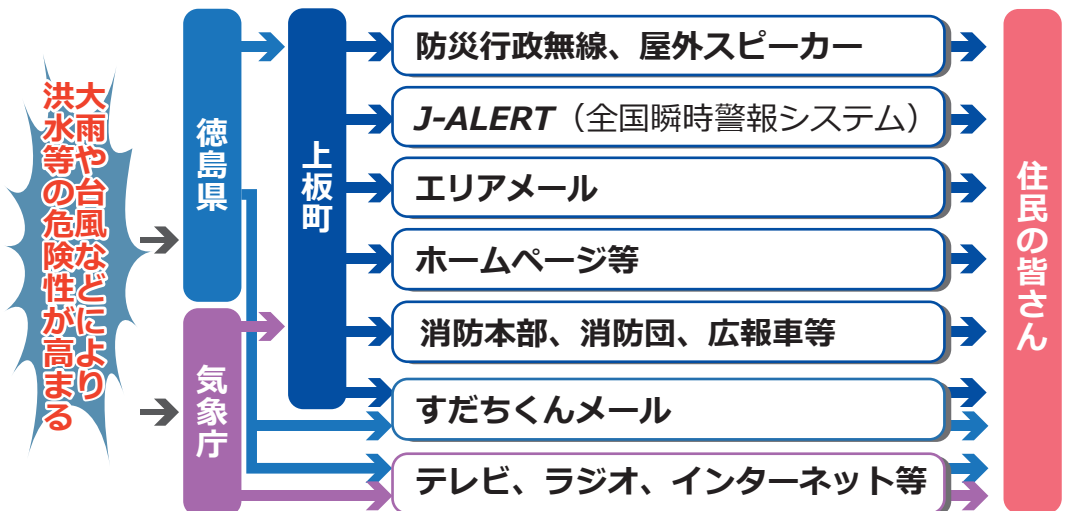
大雨や台風などにより洪水等の危険性が高まる

徳島県

気象庁

上板町

防災行政無線、屋外スピーカー

J-ALERT（全国瞬時警報システム）

エリアメール

ホームページ等

消防本部、消防団、広報車等

すだちくんメール

テレビ、ラジオ、インターネット等

住民の皆さん